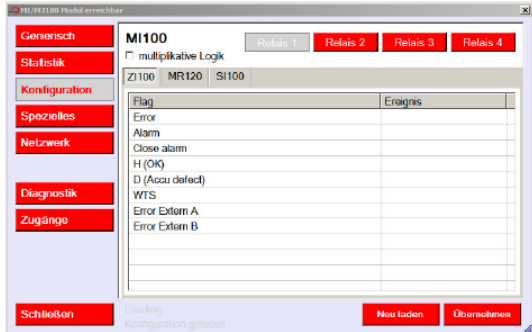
MI/MI100 Modul erreichbar

Generisch
Statistik
Konfiguration
Spezielles
Netzwerk
Diagnostik
Zugänge

MI100
multiplikative Logik

Relais 1
Relais 2
Relais 3
Relais 4

ZI100
MR120
SI100

| Flag | Ereignis |
|---|---|
| Error | |
| Alarm | |
| Close alarm | |
| H (OK) | |
| D (Accu defect) | |
| WTS | |
| Error Extern A | |
| Error Extern B | |

Schließen
Loading
Konfiguration geladen
Neu laden
Übernehmen